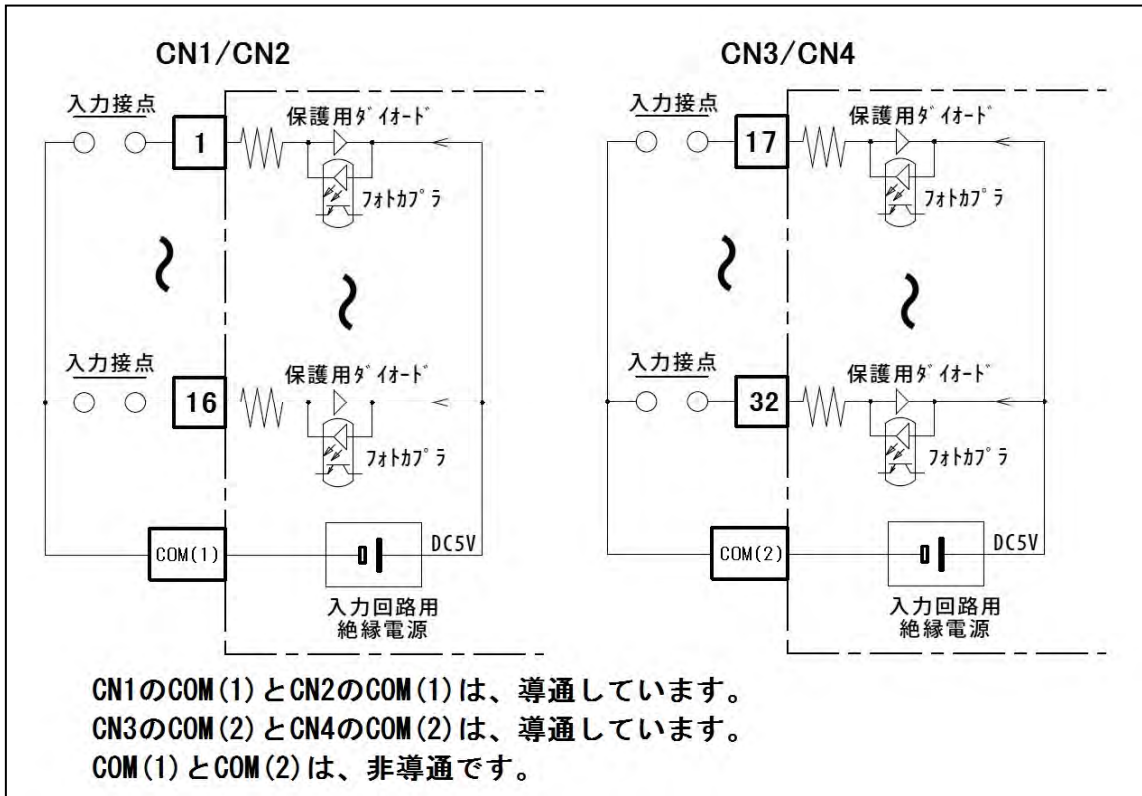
CN1/CN2

入力接点

1

保護用ﾀﾞｲｵｰﾄﾞ

ﾌｫﾄｶﾌﾟﾗ

入力接点

16

保護用ﾀﾞｲｵｰﾄﾞ

ﾌｫﾄｶﾌﾟﾗ

COM(1)

DC5V

入力回路用
絶縁電源

CN3/CN4

入力接点

17

保護用ﾀﾞｲｵｰﾄﾞ

ﾌｫﾄｶﾌﾟﾗ

入力接点

32

保護用ﾀﾞｲｵｰﾄﾞ

ﾌｫﾄｶﾌﾟﾗ

COM(2)

DC5V

入力回路用
絶縁電源

CN1のCOM(1)とCN2のCOM(1)は、導通しています。
CN3のCOM(2)とCN4のCOM(2)は、導通しています。
COM(1)とCOM(2)は、非導通です。